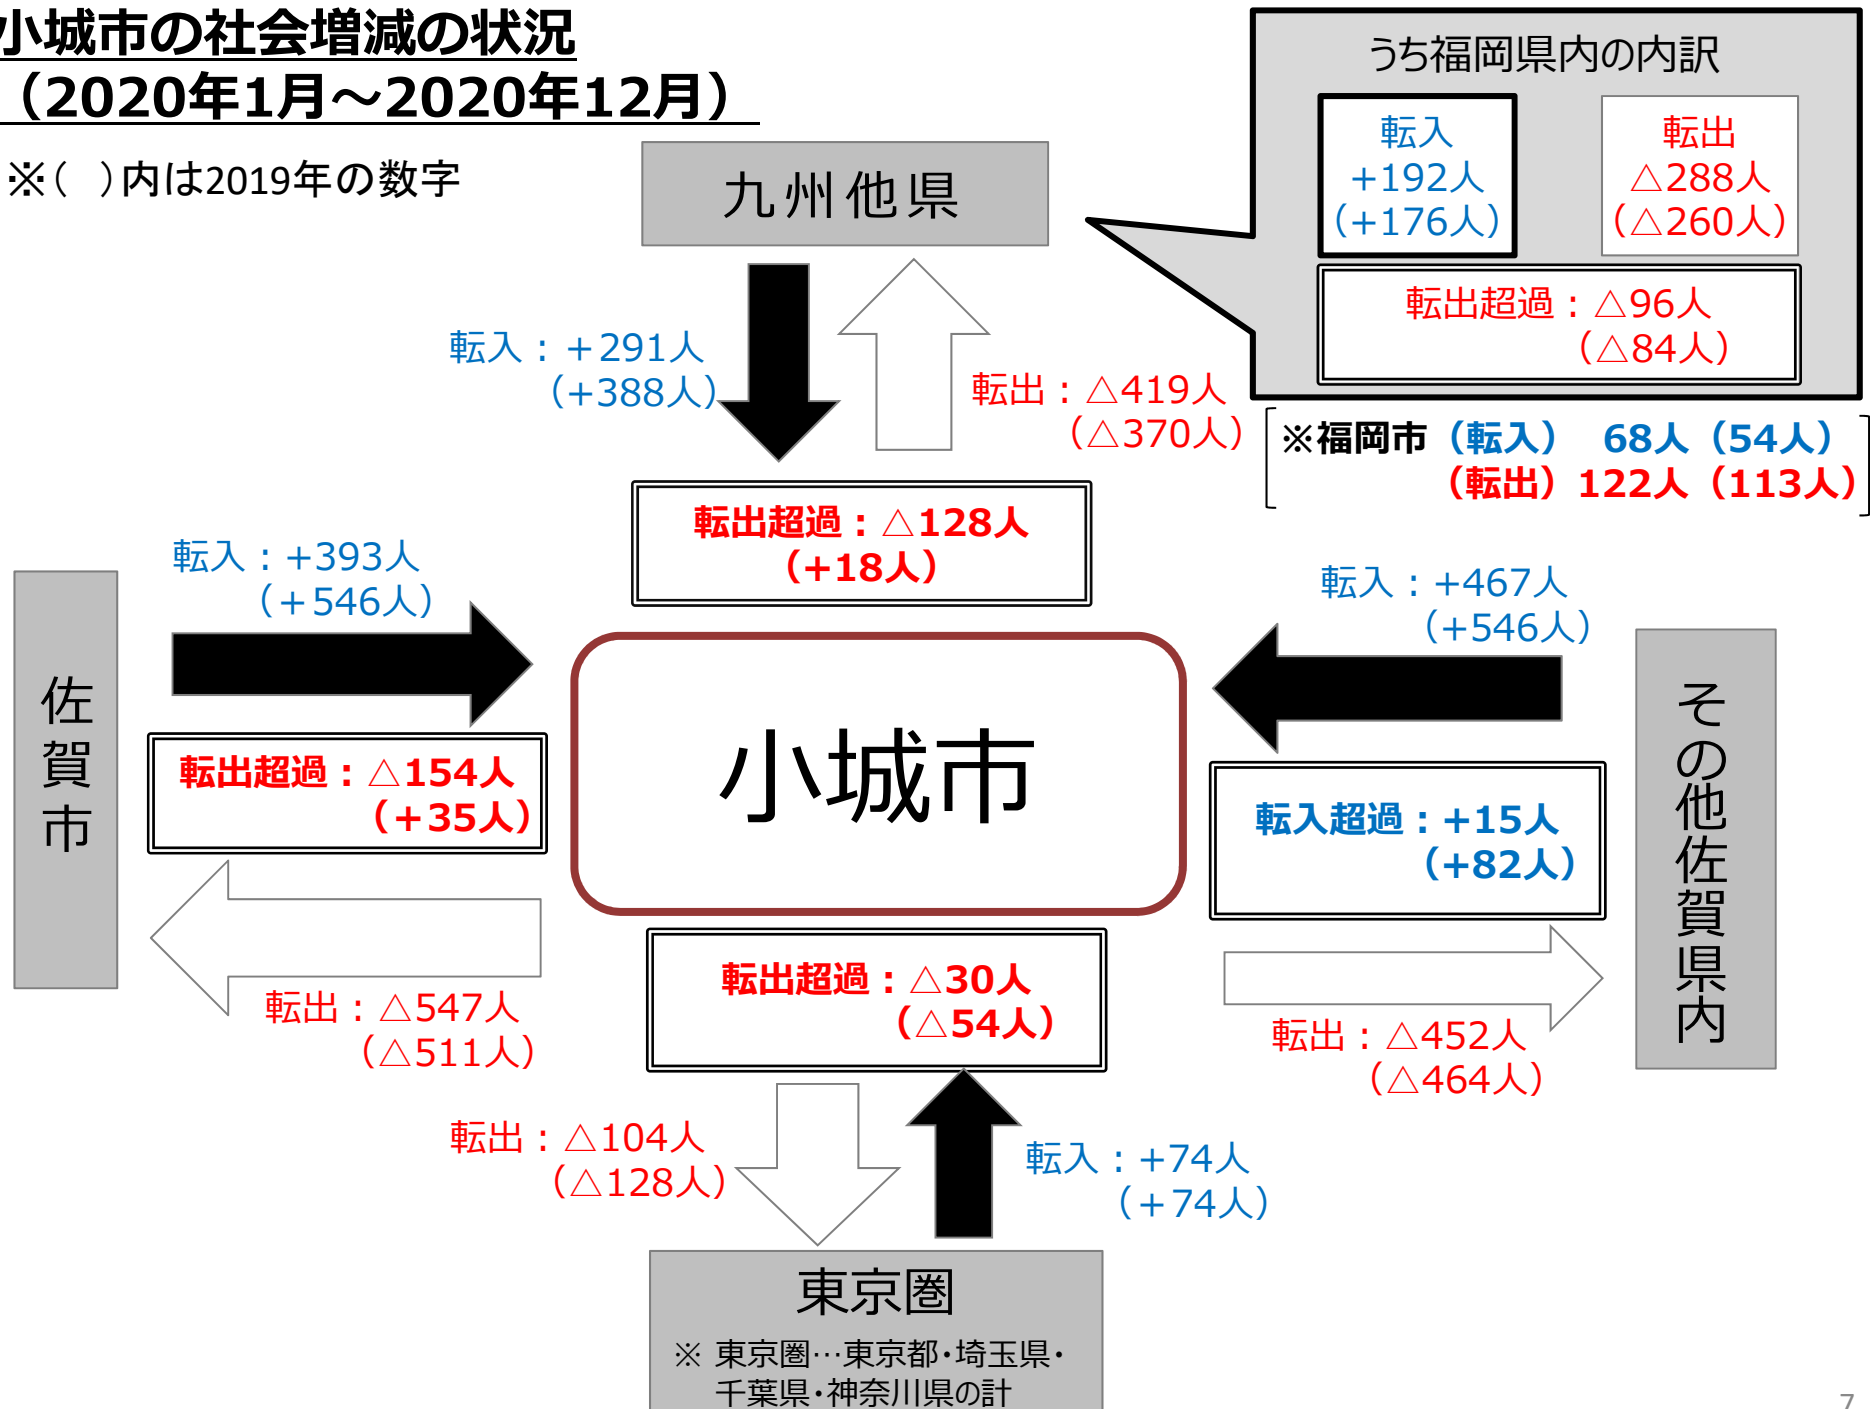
小城市の社会増減の状況
（2020年1月～2020年12月）

※（　）内は2019年の数字

九州他県

うち福岡県内の内訳

転入
+192人
（+176人）

転出
△288人
（△260人）

転出超過：△96人
（△84人）

転入：+291人
（+388人）

転出：△419人
（△370人）

※福岡市（転入）　68人（54人）
（転出）122人（113人）

転出超過：△128人
（+18人）

転入：+393人
（+546人）

佐賀市

転出超過：△154人
（+35人）

転出：△547人
（△511人）

小城市

転入：+467人
（+546人）

転入超過：+15人
（+82人）

転出：△452人
（△464人）

その他佐賀県内

転出超過：△30人
（△54人）

転出：△104人
（△128人）

転入：+74人
（+74人）

東京圏

※ 東京圏…東京都・埼玉県・千葉県・神奈川県の計

7